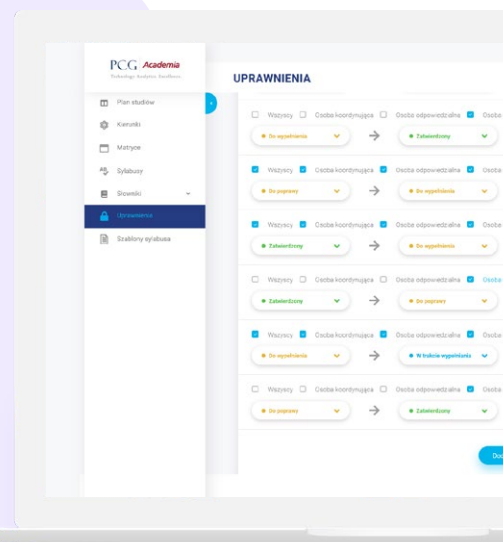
PCG Academia
Technology · Analytics · Excellence

UPRAWNIENIA

Plan studiów
Kierunki
Matryce
Sylabusy
Słowniki
Uprawnienia
Szablony sylabusa

Wszyscy Osoba koordynująca Osoba odpowiedzialna Osoba
Do wypełnienia → Zatwierdzony

Wszyscy Osoba koordynująca Osoba odpowiedzialna Osoba
Do poprawy → Do wypełnienia

Wszyscy Osoba koordynująca Osoba odpowiedzialna Osoba
Zatwierdzony → Do wypełnienia

Wszyscy Osoba koordynująca Osoba odpowiedzialna Osoba
Zatwierdzony → Do poprawy

Wszyscy Osoba koordynująca Osoba odpowiedzialna Osoba
Do wypełnienia → W trakcie wypełniania

Wszyscy Osoba koordynująca Osoba odpowiedzialna Osoba
Do poprawy → Zatwierdzony

Do